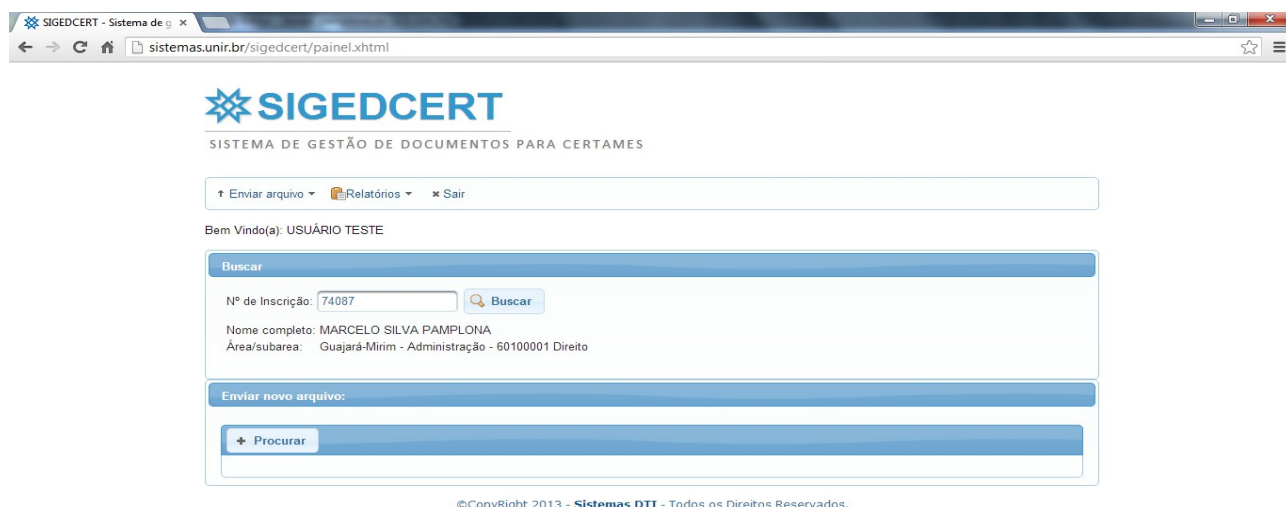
SIGEDCERT - Sistema de g ×

sistemas.unir.br/sigedcert/painel.xhtml

SIGEDCERT

SISTEMA DE GESTÃO DE DOCUMENTOS PARA CERTAMES

Enviar arquivo ▾ Relatórios ▾ × Sair

Bem Vindo(a): USUÁRIO TESTE

Buscar

Nº de Inscrição: 74087 Buscar

Nome completo: MARCELO SILVA PAMPLONA
Área/subarea: Guajará-Mirim - Administração - 60100001 Direito

Enviar novo arquivo:

+ Procurar

©CopyRight 2013 - Sistemas DTI - Todos os Direitos Reservados.